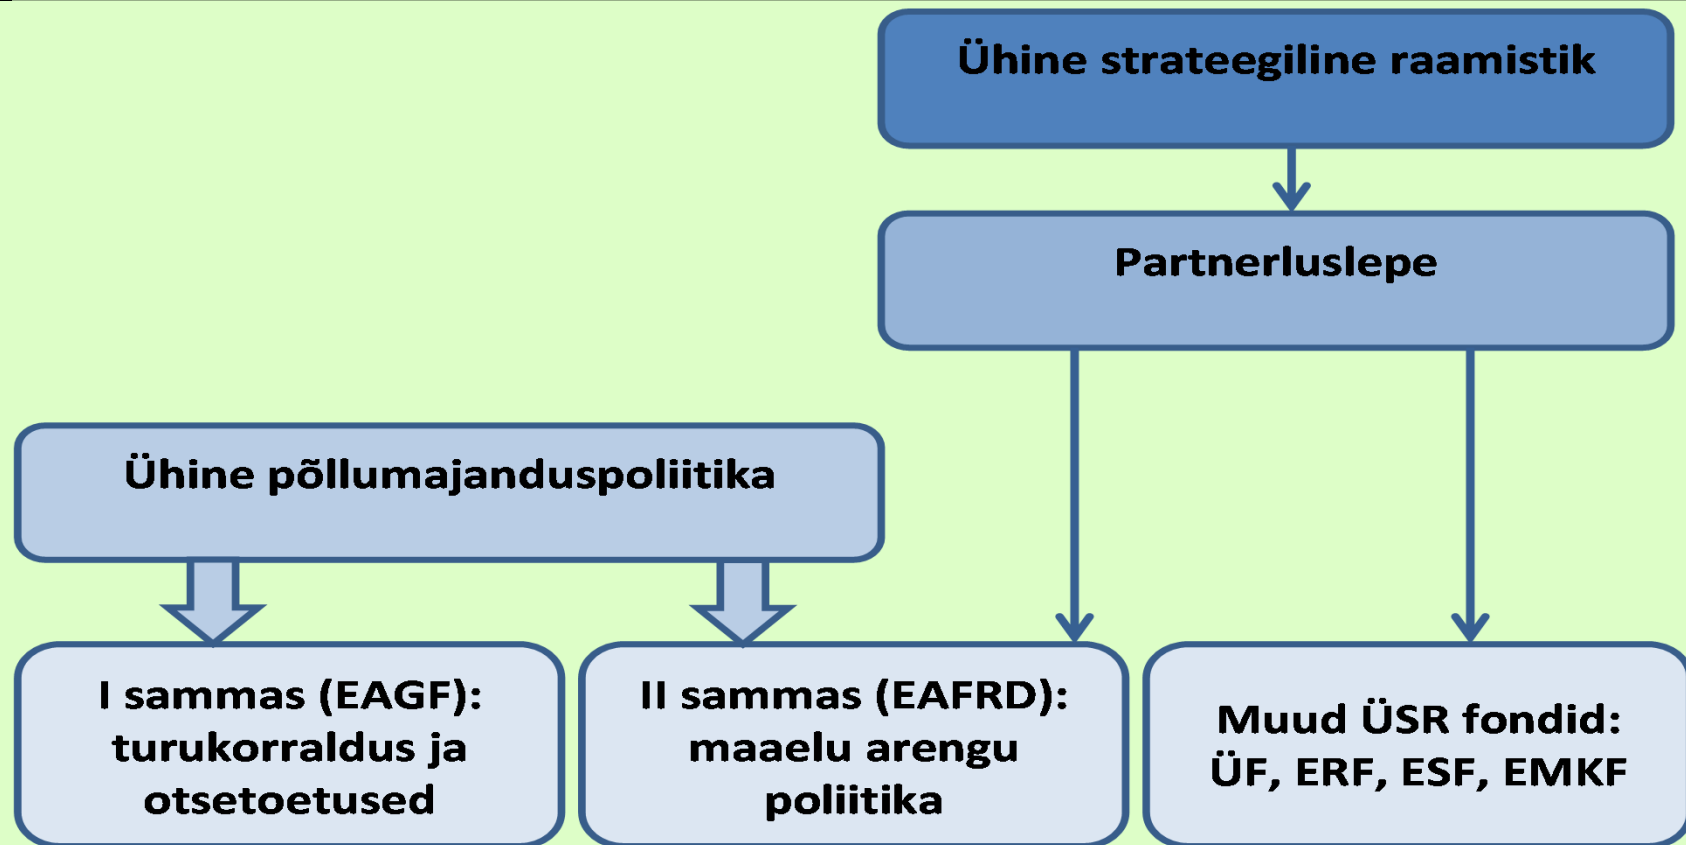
Ühine strateegiline raamistik

Partnerluslepe

Ühine põllumajanduspoliitika

I sammas (EAGF): turukorraldus ja otsetoetused

II sammas (EAFRD): maaelu arengu poliitika

Muud ÜSR fondid: ÜF, ERF, ESF, EMKF